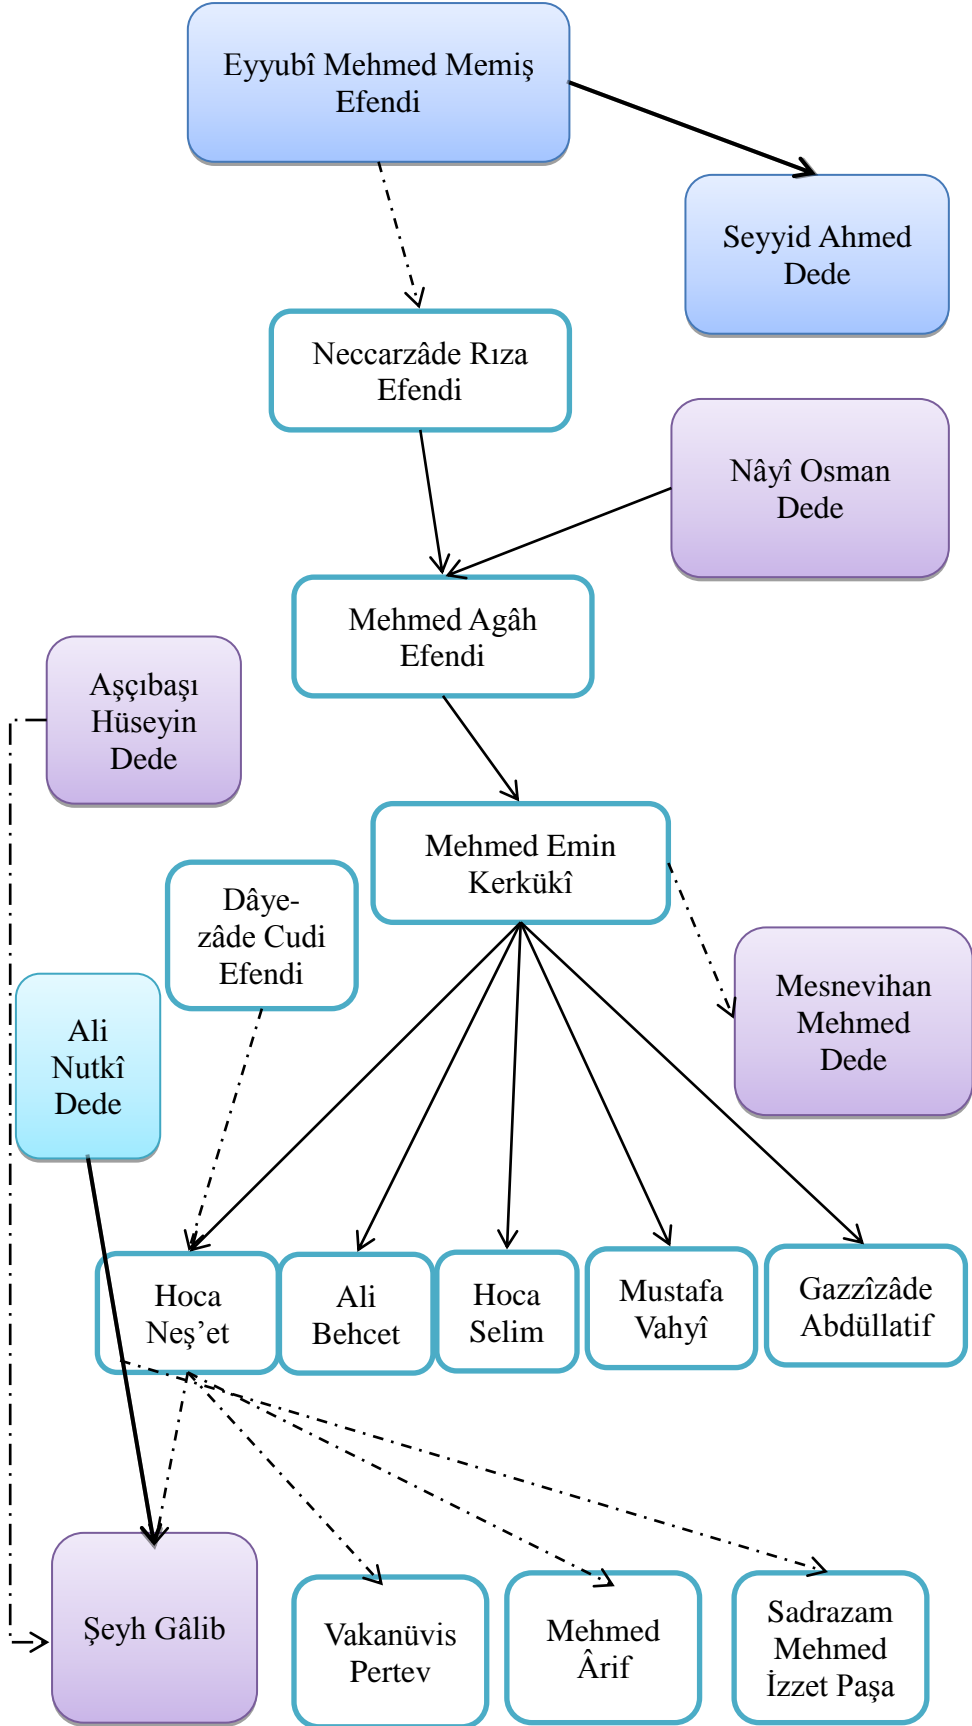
Eyyubî Mehmed Memiş Efendi

Seyyid Ahmed Dede

Neccarzâde Rıza Efendi

Nâyî Osman Dede

Mehmed Agâh Efendi

Aşçıbaşı Hüseyin Dede

Mehmed Emin Kerkükî

Dâye-zâde Cudi Efendi

Mesnevihan Mehmed Dede

Ali Nutkî Dede

Hoca Neş'et

Ali Behcet

Hoca Selim

Mustafa Vahyî

Gazzîzâde Abdüllatif

Şeyh Gâlib

Vakanüvis Pertev

Mehmed Ârif

Sadrazam Mehmed İzzet Paşa